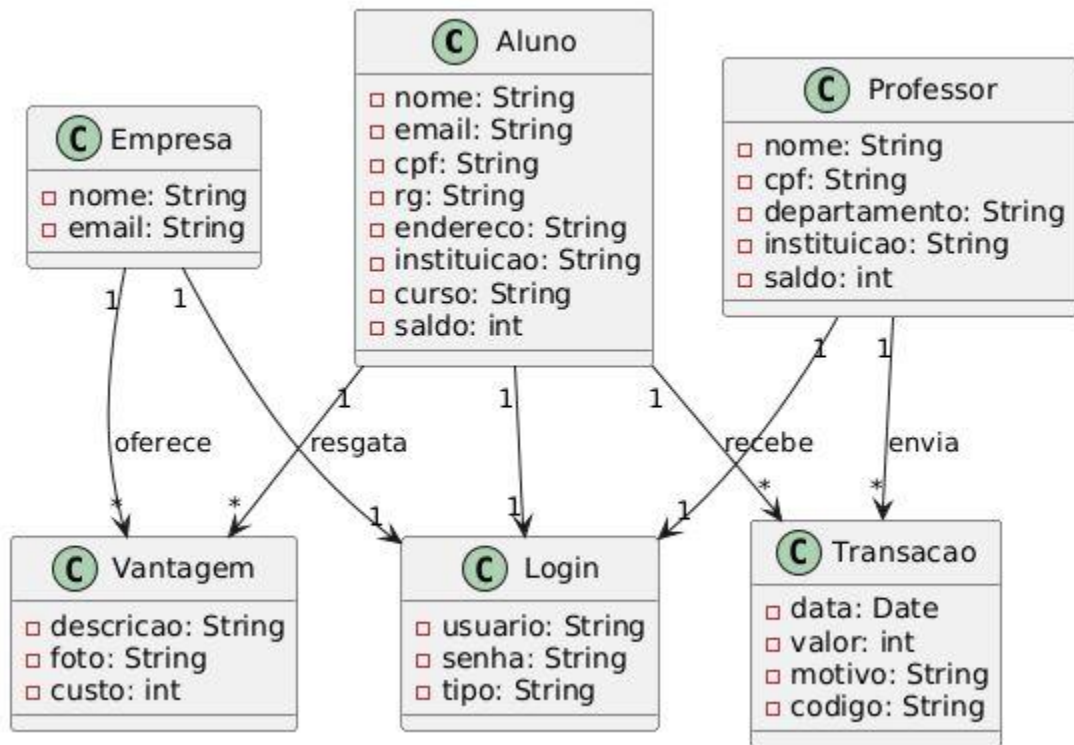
C Aluno
nome: String
email: String
cpf: String
rg: String
endereco: String
instituicao: String
curso: String
saldo: int

C Empresa
nome: String
email: String

C Professor
nome: String
cpf: String
departamento: String
instituicao: String
saldo: int

1
1
oferece
*
resgata
1
1
1
1
1
recebe
*
1
1
envia
*
*
1

C Vantagem
descricao: String
foto: String
custo: int

C Login
usuario: String
senha: String
tipo: String

C Transacao
data: Date
valor: int
motivo: String
codigo: String